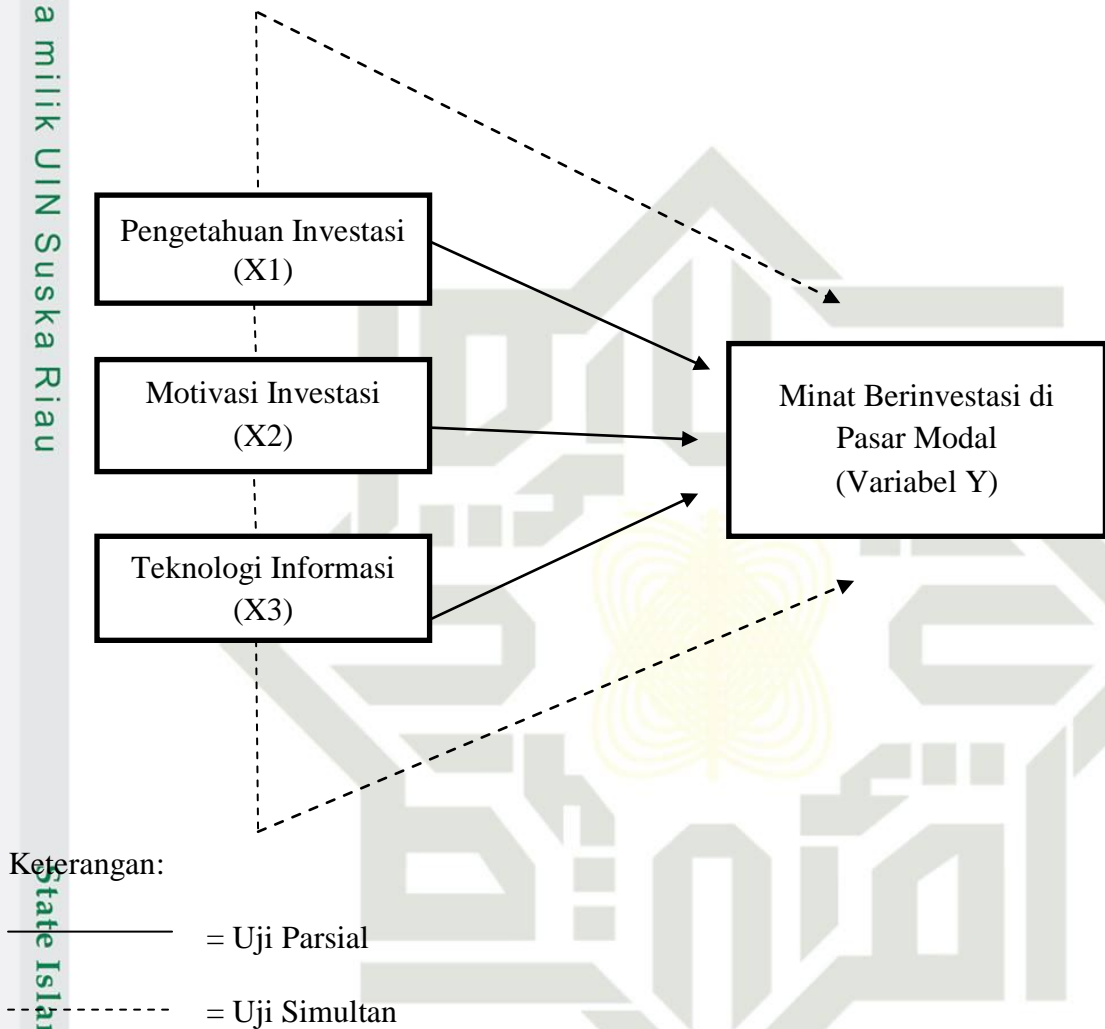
a milik UIN Suska Riau

Pengetahuan Investasi
(X1)

Motivasi Investasi
(X2)

Teknologi Informasi
(X3)

Minat Berinvestasi di Pasar Modal
(Variabel Y)

Keterangan:

= Uji Parsial

= Uji Simultan

State Islan